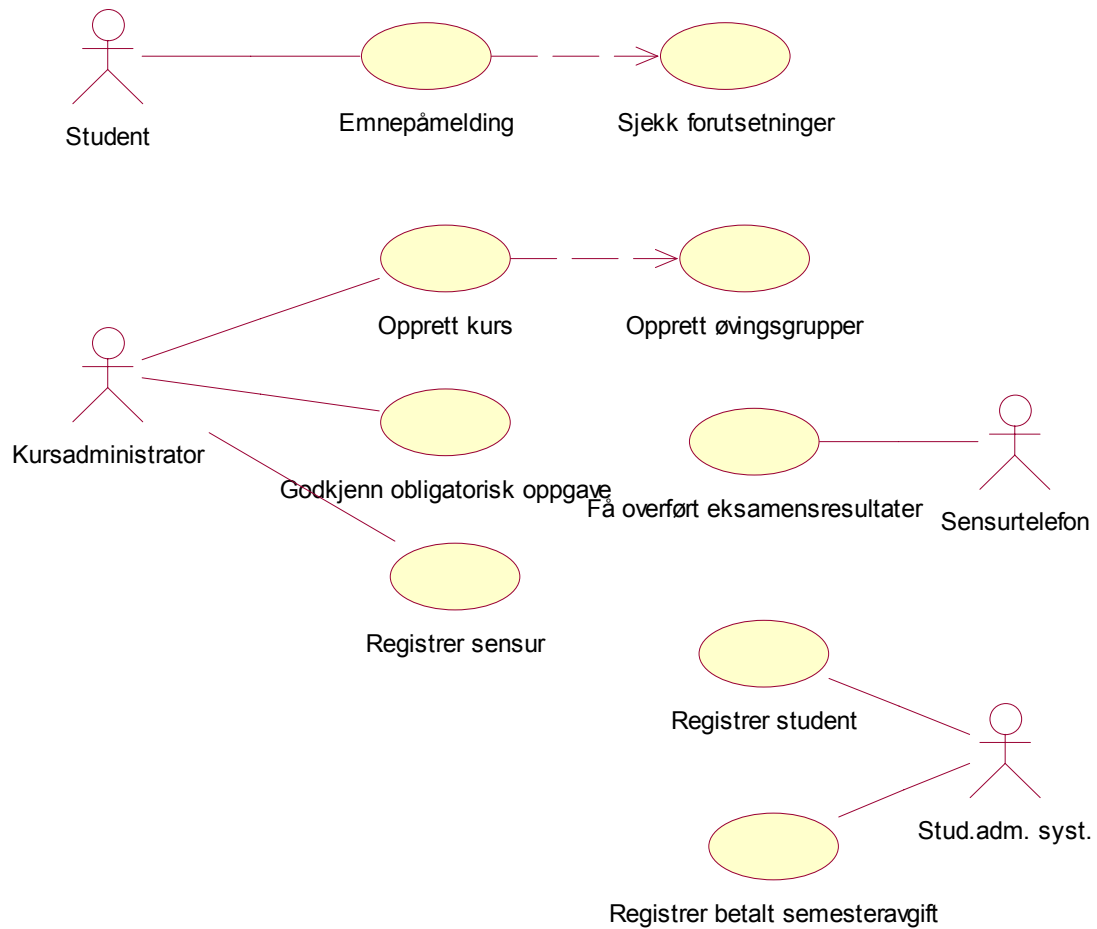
Student

Emnepåmelding

Sjekk forutsetninger

Opprett kurs

Opprett øvingsgrupper

Kursadministrator

Godkjenn obligatorisk oppgave

Få overført eksamensresultater

Sensurtelefon

Registrer sensur

Registrer student

Stud.adm. syst.

Registrer betalt semesteravgift